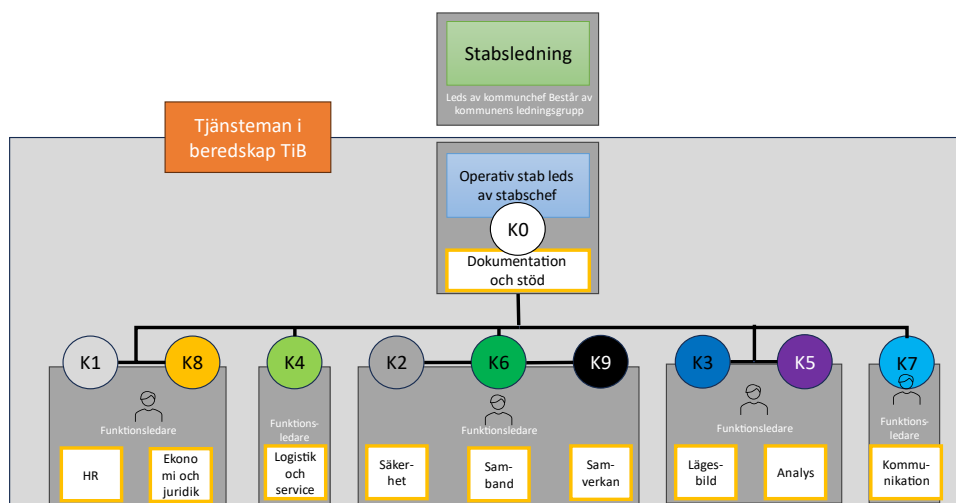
Stabsledning

Leds av kommunchef Består av kommunens ledningsgrupp

Tjänsteman i beredskap TiB

Operativ stab leds av stabschef

K0

Dokumentation och stöd

K1

K8

Funktionsledare

HR

Ekonomi och juridik

K4

Funktionsledare

Logistik och service

K2

K6

K9

Funktionsledare

Säkerhet

Samband

Samverkan

K3

K5

Funktionsledare

Lägesbild

Analys

K7

Funktionsledare

Kommunikation